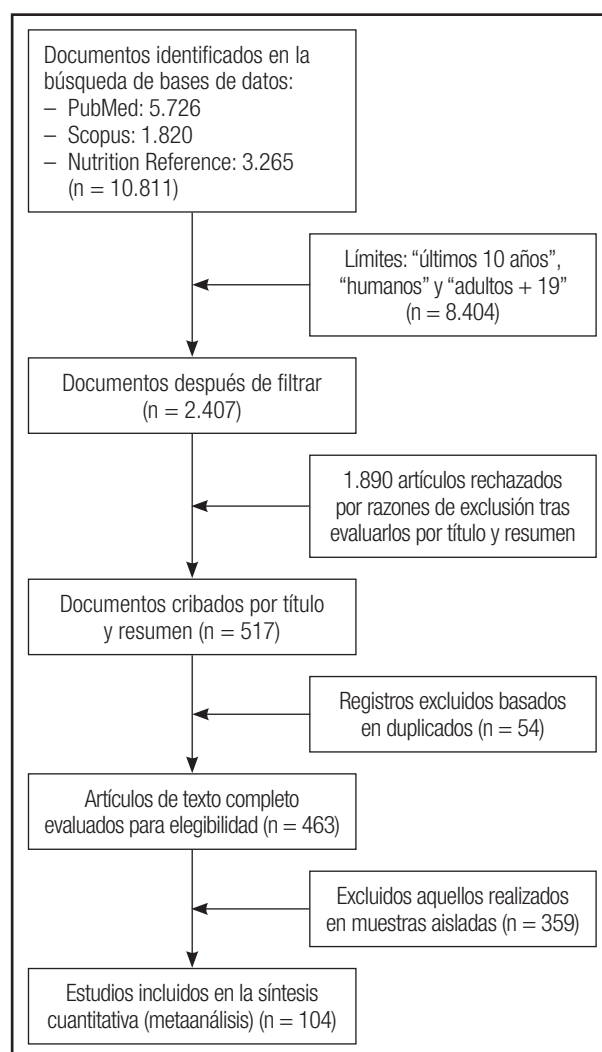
Documentos identificados en la búsqueda de bases de datos:
– PubMed: 5.726
– Scopus: 1.820
– Nutrition Reference: 3.265
(n = 10.811)

Límites: "últimos 10 años", "humanos" y "adultos + 19" (n = 8.404)

Documentos después de filtrar (n = 2.407)

1.890 artículos rechazados por razones de exclusión tras evaluarlos por título y resumen

Documentos cribados por título y resumen (n = 517)

Registros excluidos basados en duplicados (n = 54)

Artículos de texto completo evaluados para elegibilidad (n = 463)

Excluidos aquellos realizados en muestras aisladas (n = 359)

Estudios incluidos en la síntesis cuantitativa (metaanálisis) (n = 104)